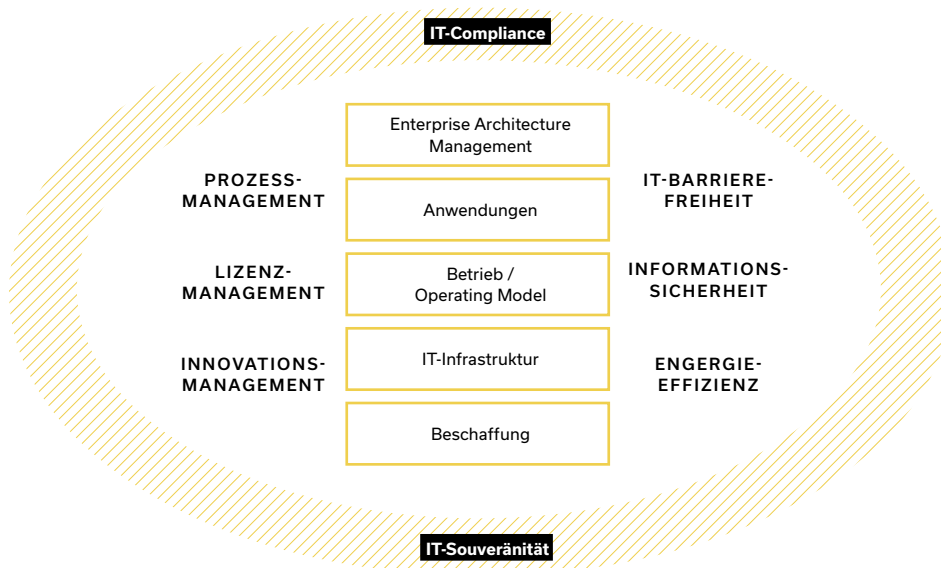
IT-Compliance

Enterprise Architecture Management

PROZESS-MANAGEMENT

Anwendungen

IT-BARRIERE-FREIHEIT

LIZENZ-MANAGEMENT

Betrieb / Operating Model

INFORMATIONS-SICHERHEIT

INNOVATIONS-MANAGEMENT

IT-Infrastruktur

ENGERGIE-EFFIZIENZ

Beschaffung

IT-Souveränität